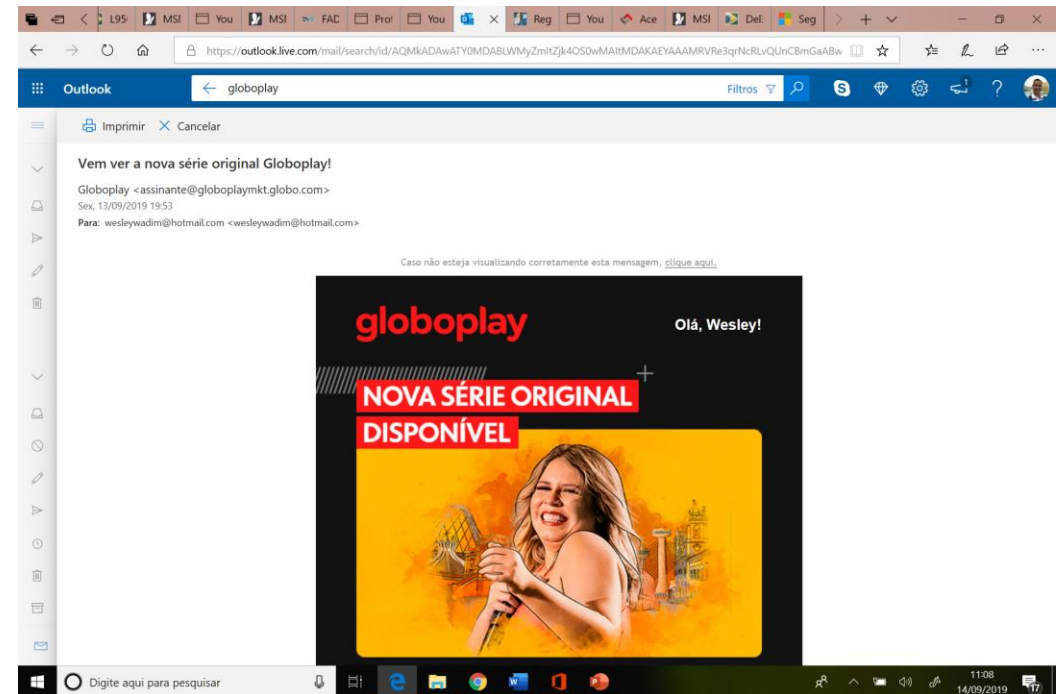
L95 MSI You MSI FAC Prof You Reg You Ace MSI Del Seg

https://outlook.live.com/mail/search/id/AQMkADAwATY0MDABLWMyZmItZjk4OS0wMAItMDAKAEYAAAMRVRe3qrNcRLvQUnCBmGaABw

Outlook

globoplay

Filtros

Imprimir Cancelar

Vem ver a nova série original Globoplay!

Globoplay <assinante@globoplaymkt.globo.com>
Sex, 13/09/2019 19:53
Para: wesleywadim@hotmail.com <wesleywadim@hotmail.com>

Caso não esteja visualizando corretamente esta mensagem, clique aqui.

globoplay

Olá, Wesley!

NOVA SÉRIE ORIGINAL
DISPONÍVEL

Digite aqui para pesquisar

11:08
14/09/2019

17